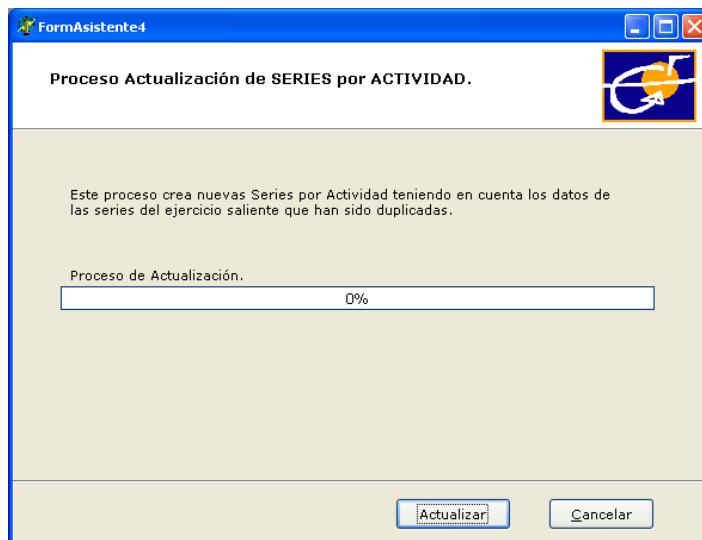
FormAsistente4

Proceso Actualización de SERIES por ACTIVIDAD.

Este proceso crea nuevas Series por Actividad teniendo en cuenta los datos de las series del ejercicio saliente que han sido duplicadas.

Proceso de Actualización.

0%

Actualizar

Cancelar